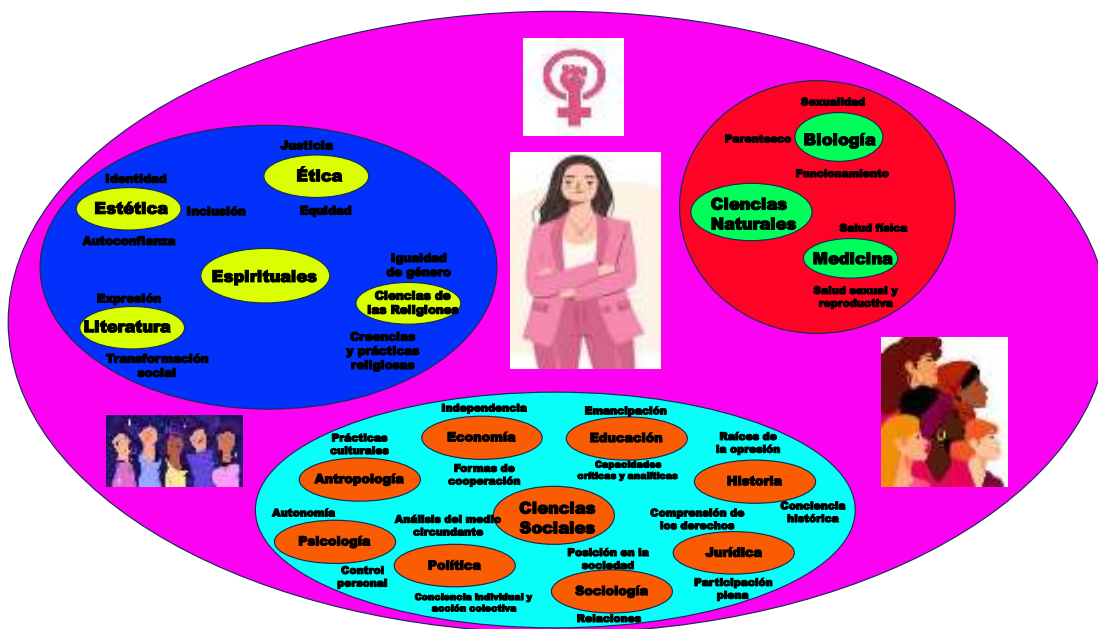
Justicia

Ética

Identidad

Estética

Inclusión

Equidad

Autoconfianza

Espirituales

Igualdad de género

Expresión

Ciencias de las Religiones

Literatura

Creencias y prácticas religiosas

Transformación social

Sexualidad

Parentesco

Biología

Funcionamiento

Ciencias Naturales

Salud física

Medicina

Salud sexual y reproductiva

Independencia

Emancipación

Prácticas culturales

Economía

Educación

Raíces de la opresión

Antropología

Formas de cooperación

Capacidades críticas y analíticas

Historia

Ciencias Sociales

Conciencia histórica

Autonomía

Análisis del medio circundante

Comprensión de los derechos

Psicología

Jurídica

Política

Posición en la sociedad

Control personal

Sociología

Participación plena

Conciencia individual y acción colectiva

Relaciones